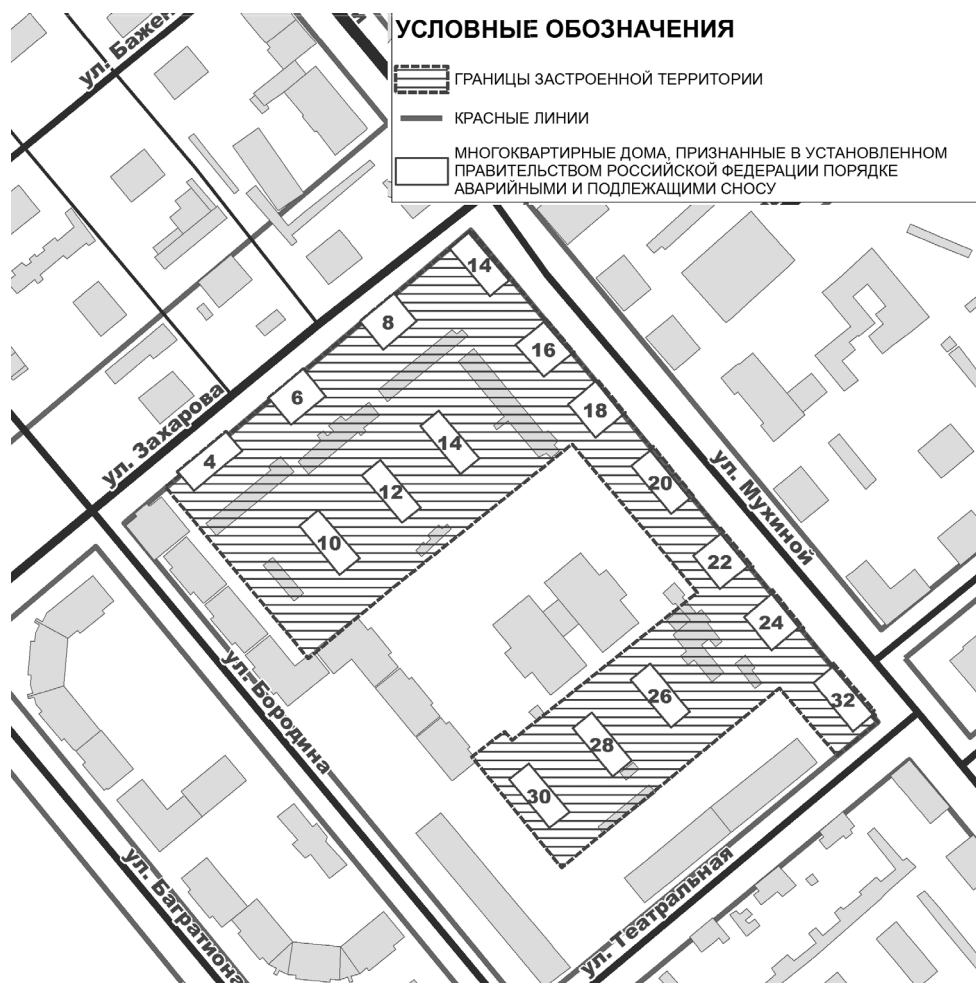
УСЛОВНЫЕ ОБОЗНАЧЕНИЯ

ГРАНИЦЫ ЗАСТРОЕННОЙ ТЕРРИТОРИИ

КРАСНЫЕ ЛИНИИ

МНОГОКВАРТИРНЫЕ ДОМА, ПРИЗНАННЫЕ В УСТАНОВЛЕННОМ ПРАВИТЕЛЬСТВОМ РОССИЙСКОЙ ФЕДЕРАЦИИ ПОРЯДКЕ АВАРИЙНЫМИ И ПОДЛЕЖАЩИМИ СНОСУ

ул. Баже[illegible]

ул. Захарова

ул. Мухиной

ул. Бородина

ул. Багратиона

ул. Театральная

14
8
16
6
18
14
4
12
20
10
22
24
26
32
28
30